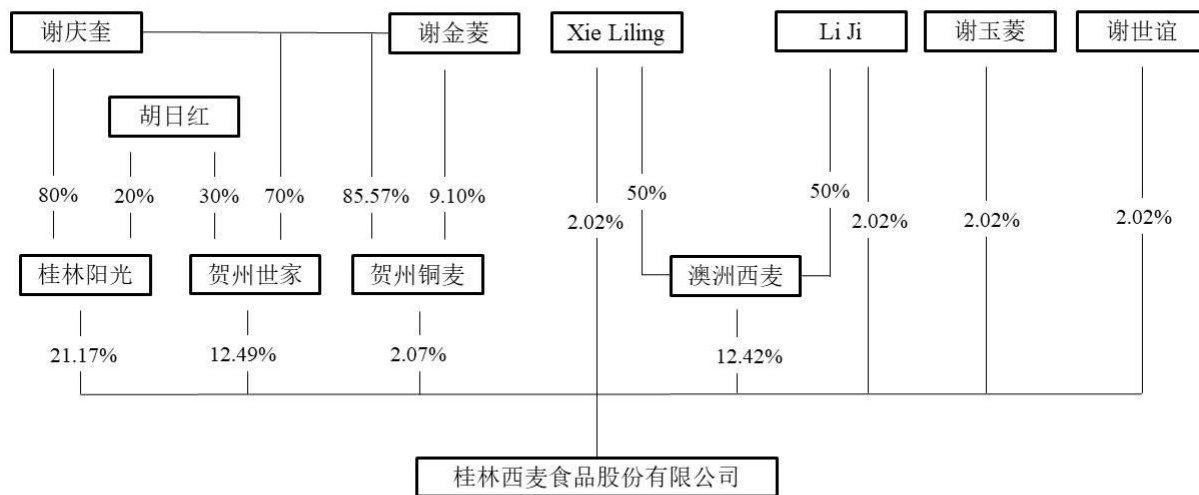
谢庆奎

谢金菱

Xie Liling

Li Ji

谢玉菱

谢世谊

胡日红

80%

20%

30%

70%

85.57%

9.10%

50%

50%

2.02%

2.02%

2.02%

2.02%

桂林阳光

贺州世家

贺州铜麦

澳洲西麦

21.17%

12.49%

2.07%

12.42%

桂林西麦食品股份有限公司